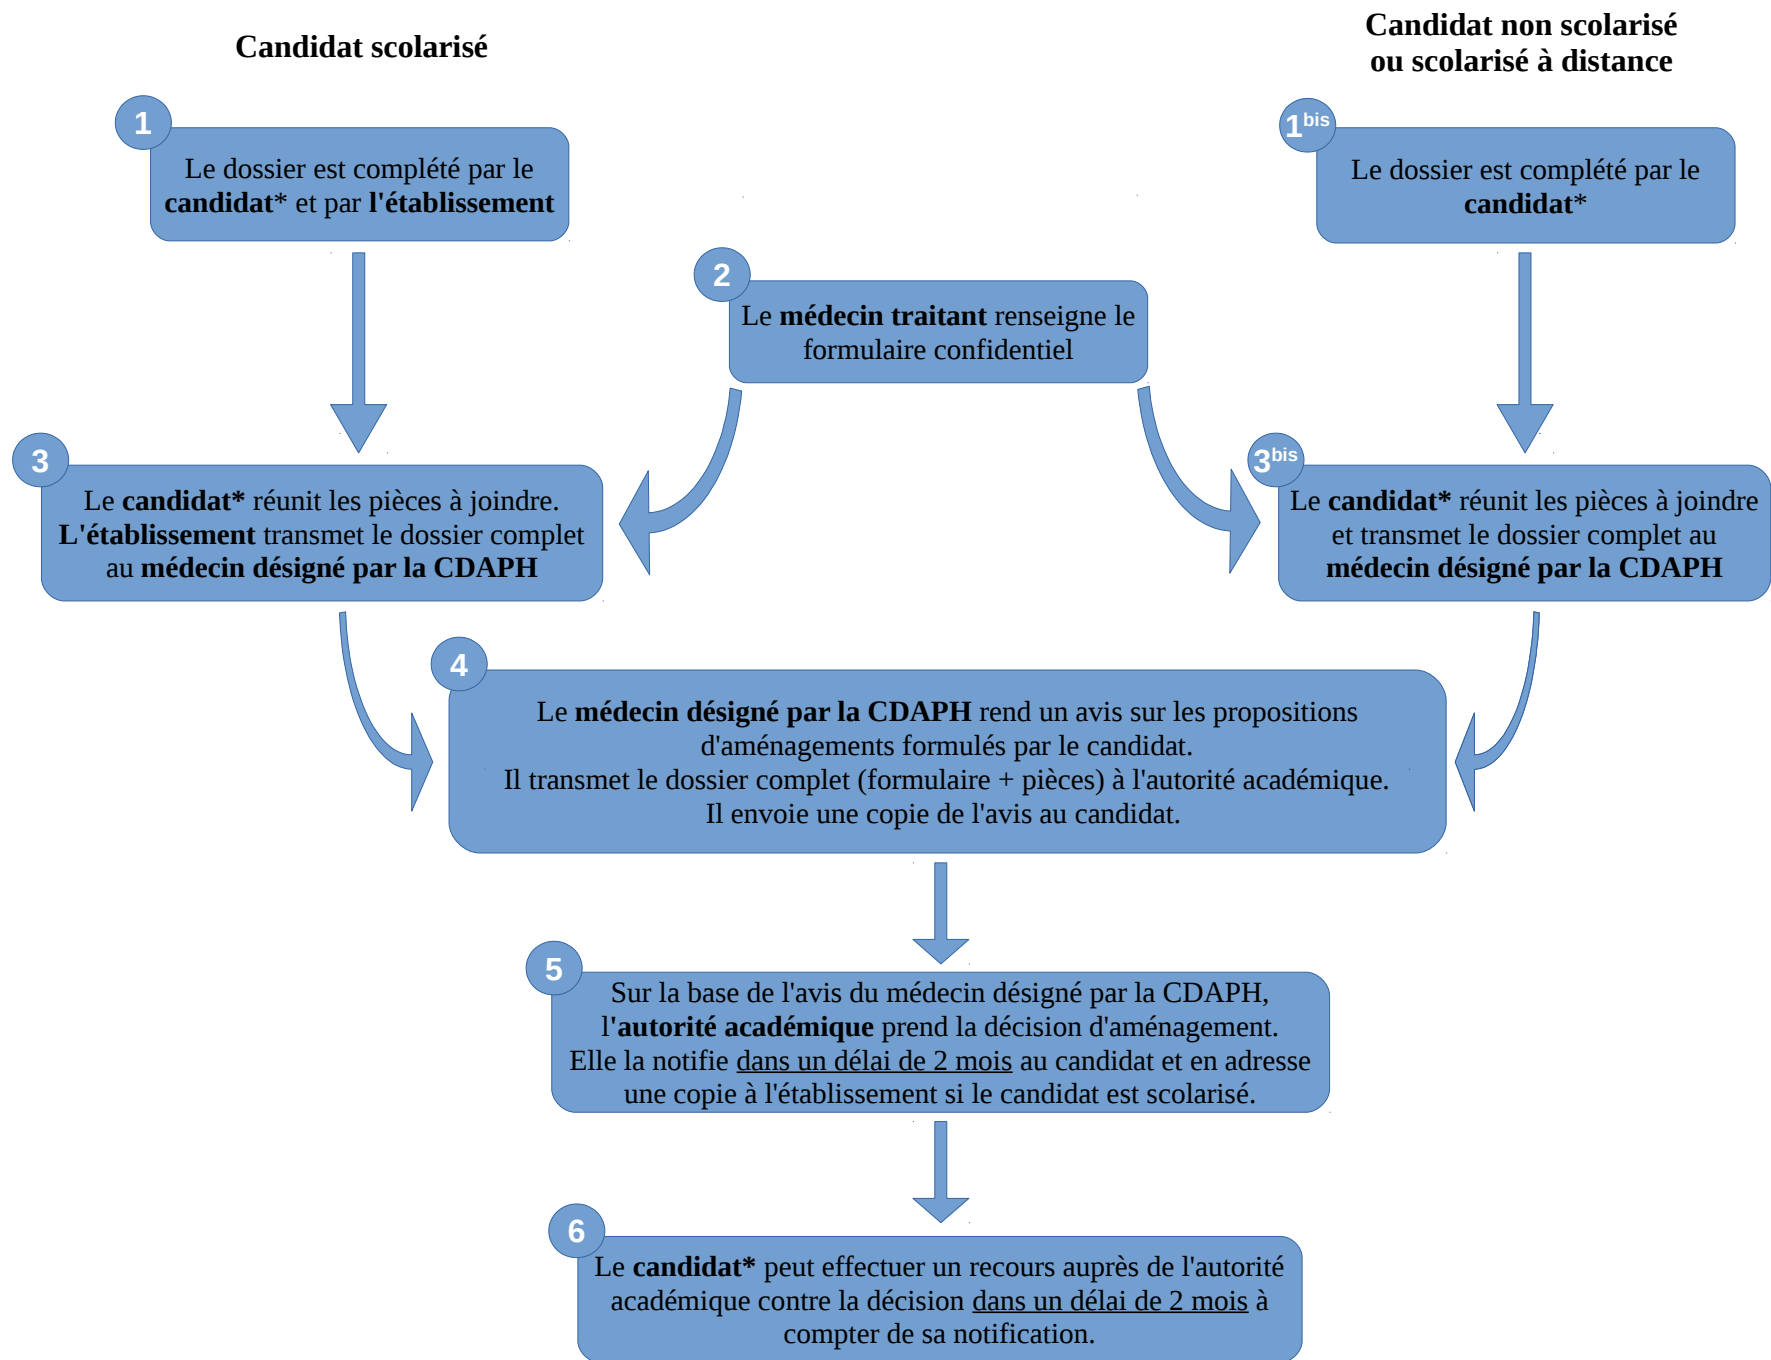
Candidat scolarisé

Candidat non scolarisé ou scolarisé à distance

1

Le dossier est complété par le candidat* et par l'établissement

$1^{bis}$

Le dossier est complété par le candidat*

2

Le médecin traitant renseigne le formulaire confidentiel

3

Le candidat* réunit les pièces à joindre. L'établissement transmet le dossier complet au médecin désigné par la CDAPH

$3^{bis}$

Le candidat* réunit les pièces à joindre et transmet le dossier complet au médecin désigné par la CDAPH

4

Le médecin désigné par la CDAPH rend un avis sur les propositions d'aménagements formulés par le candidat.
Il transmet le dossier complet (formulaire + pièces) à l'autorité académique.
Il envoie une copie de l'avis au candidat.

5

Sur la base de l'avis du médecin désigné par la CDAPH, l'autorité académique prend la décision d'aménagement. Elle la notifie dans un délai de 2 mois au candidat et en adresse une copie à l'établissement si le candidat est scolarisé.

6

Le candidat* peut effectuer un recours auprès de l'autorité académique contre la décision dans un délai de 2 mois à compter de sa notification.